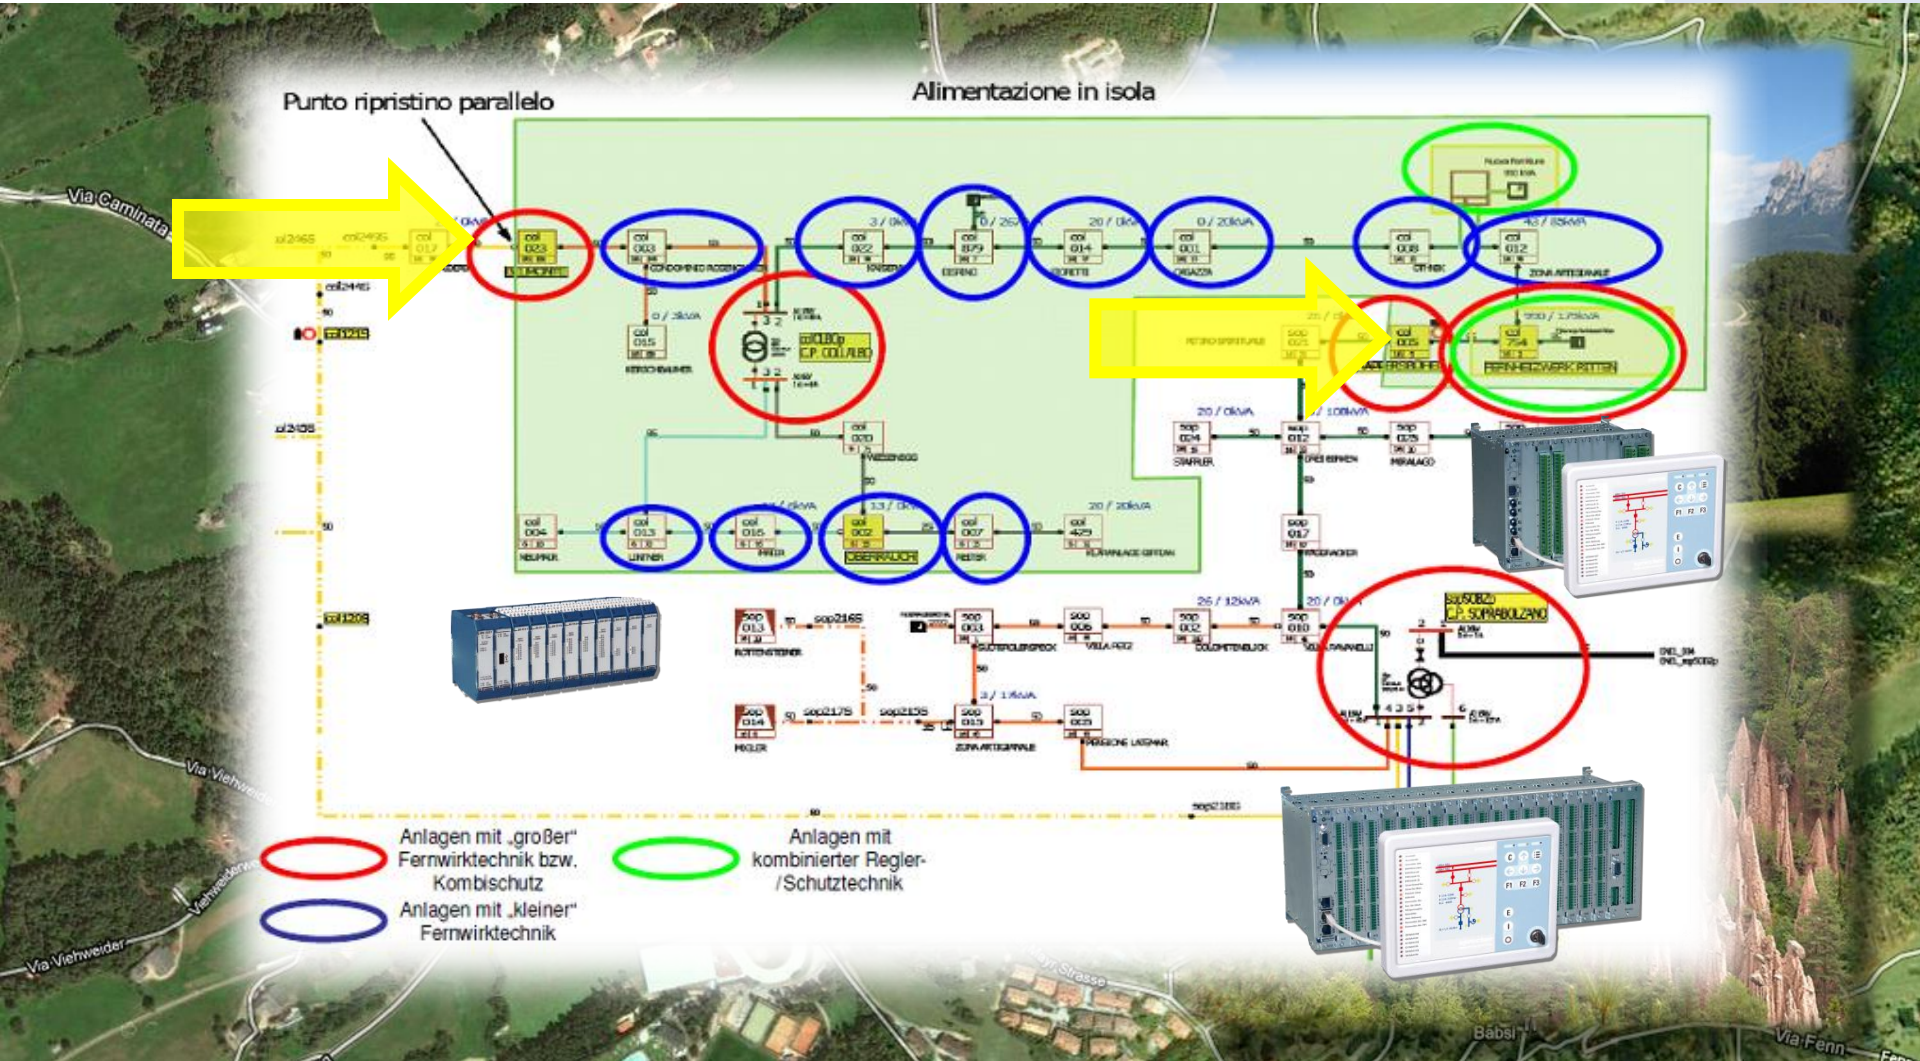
Punto ripristino parallelo

Alimentazione in isola

Via Caminata

Via Viehweider

Via Viehweider

Anlagen mit „großer" Fernwirktechnik bzw. Kombischutz

Anlagen mit „kleiner" Fernwirktechnik

Anlagen mit kombinierter Regler- /Schutztechnik

col 023

col 003

col 022

col 879

col 014

col 001

col 008

col 012

col 015

col 070

col 004

col 013

col 016

col 002

col 007

col 429

col 005

col 754

sop 024

sop 012

sop 025

sop 017

sop 010

sop 013

sop 003

sop 006

sop 002

sop 014

sop 013

sop 023

sop2165

sop2175

sop2155

sopSOBZ0 C.P. SOPRABOLZANO

colCLB0p C.P. COLLALBO

FERNHEIZWERK RITTEN

OBERNAUCH

CONDOMINIO ROSENGARTEN

KASER

GISMANN

LINTNER

ORGAZZA

RITTNER

DOLOMITENBLICK

ZONA ARTIGIANALE

20 / 0kVA

26 / 12kVA

20 / 20kVA

3 / 17kVA

Babsi

Via Fenn